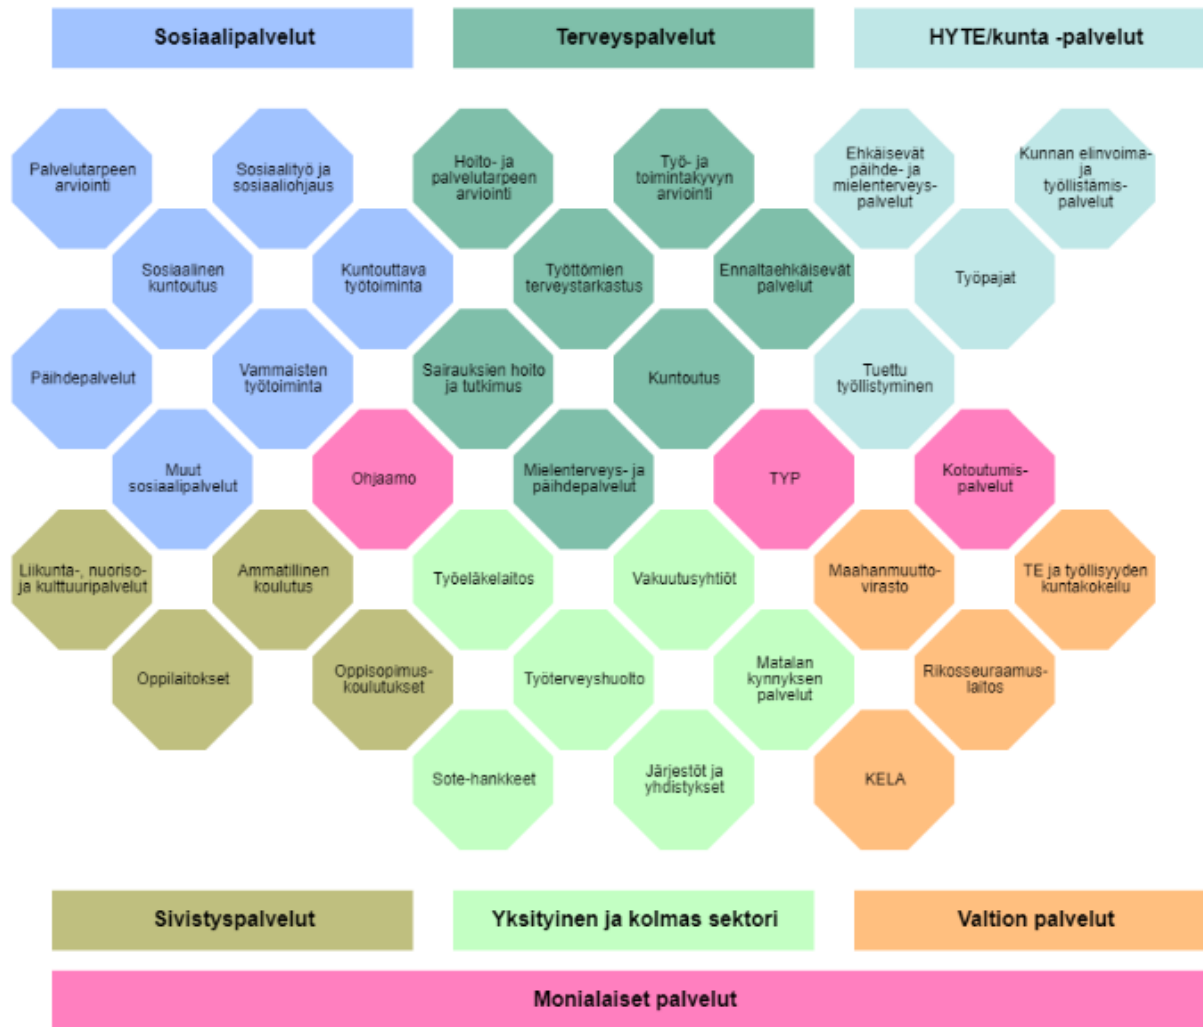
Sosiaalipalvelut

Terveyspalvelut

HYTE/kunta -palvelut

Palvelutarpeen arviointi

Sosiaalityö ja sosiaaliohjaus

Hoito- ja palvelutarpeen arviointi

Työ- ja toimintakyvyn arviointi

Ehkäisevät päihde- ja mielenterveyspalvelut

Kunnan elinvoima- ja työllistämispalvelut

Sosiaalinen kuntoutus

Kuntouttava työtoiminta

Työttömien terveystarkastus

Ennaltaehkäisevät palvelut

Työpajat

Päihdepalvelut

Vammaisten työtoiminta

Sairauksien hoito ja tutkimus

Kuntoutus

Tuettu työllistyminen

Muut sosiaalipalvelut

Ohjaamo

Mielenterveys- ja päihdepalvelut

TYP

Kotoutumispalvelut

Liikunta-, nuoriso- ja kulttuuripalvelut

Ammatillinen koulutus

Työeläkelaitos

Vakuutusyhtiöt

Maahanmuuttovirasto

TE ja työllisyyden kuntakokeilu

Oppilaitokset

Oppisopimuskoulutukset

Työterveyshuolto

Matalan kynnyksen palvelut

Rikosseuraamuslaitos

Sote-hankkeet

Järjestöt ja yhdistykset

KELA

Sivistyspalvelut

Yksityinen ja kolmas sektori

Valtion palvelut

Monialaiset palvelut